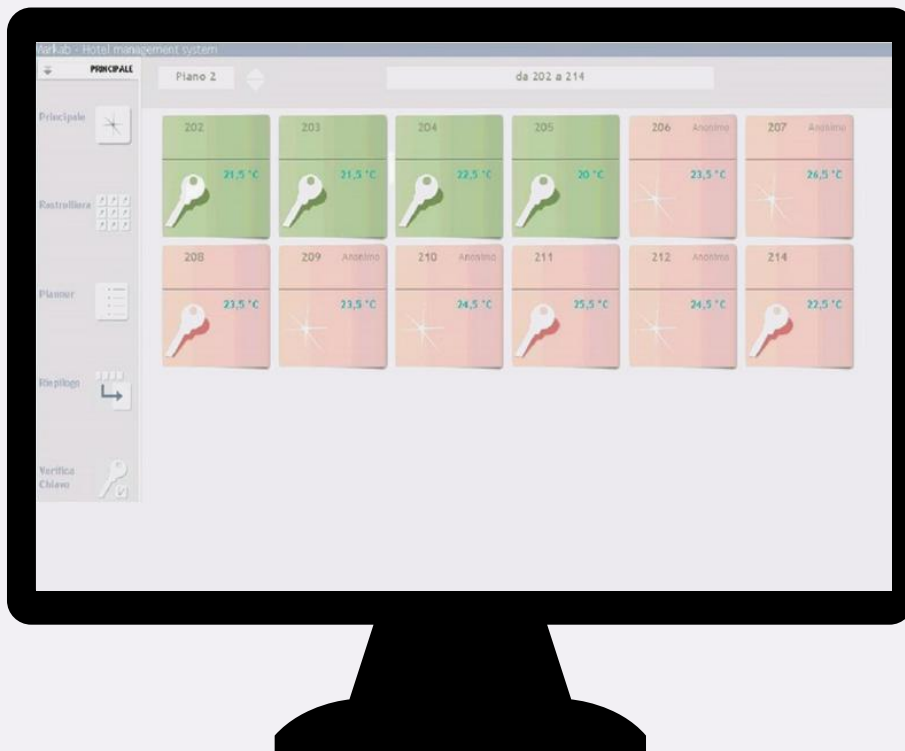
Parkab - Hotel management system

PRINCIPALE

Piano 2

da 202 a 214

Principale

Rastrelliera

Planner

Riepilogo

Verifica Chiave

202
21,5 °C

203
21,5 °C

204
22,5 °C

205
20 °C

206 Anonimo
23,5 °C

207 Anonimo
26,5 °C

208
23,5 °C

209 Anonimo
23,5 °C

210 Anonimo
24,5 °C

211
25,5 °C

212 Anonimo
24,5 °C

214
22,5 °C